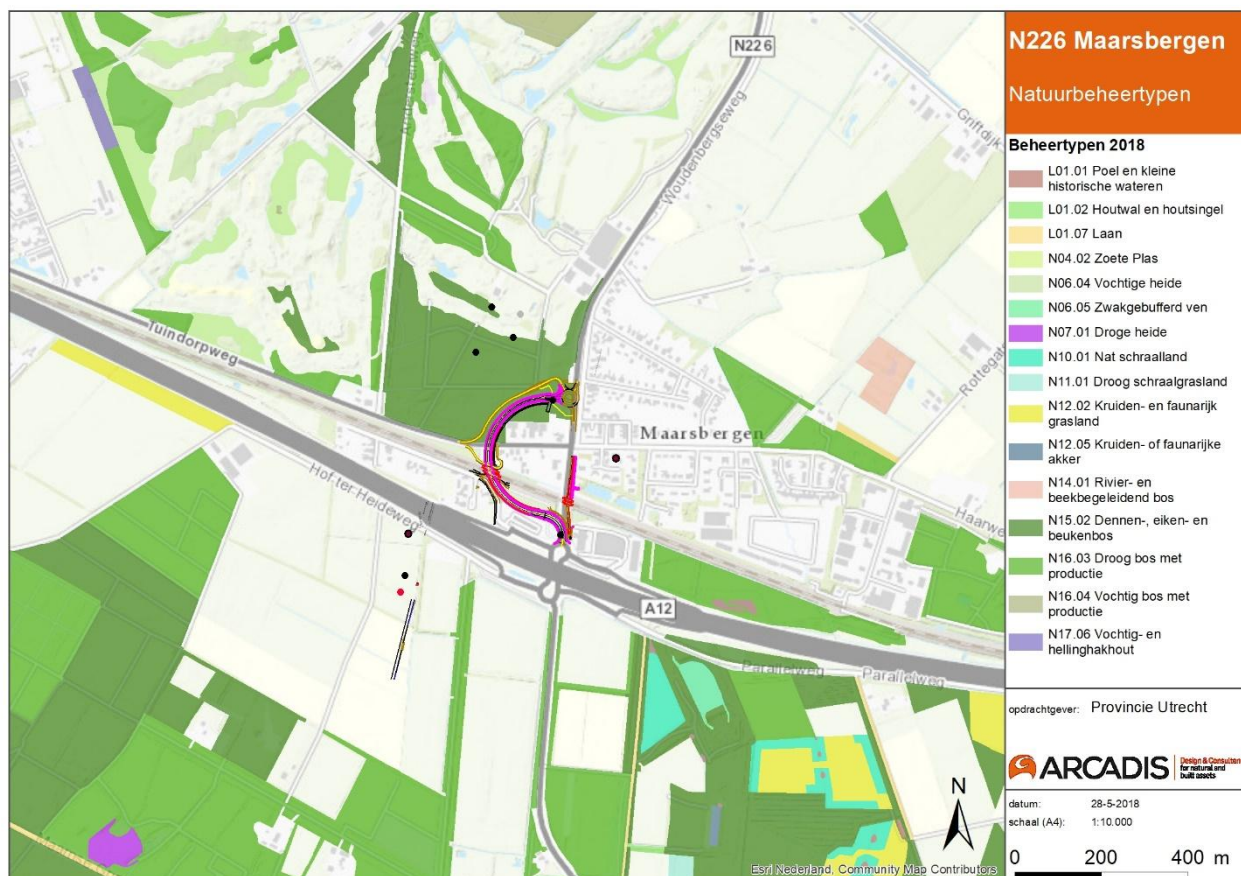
N226

Griftdijk

Woudenbergseweg

Tuindorpweg

Rottegat

Maarsbergen

Hof ter Heideweg

Haarweg

A12

Parallelweg

Parallelweg

N

Esri Nederland, Community Map Contributors

N226 Maarsbergen

Natuurbeheertypen

Beheertypen 2018

L01.01 Poel en kleine historische wateren
L01.02 Houtwal en houtsingel
L01.07 Laan
N04.02 Zoete Plas
N06.04 Vochtige heide
N06.05 Zwakgebufferd ven
N07.01 Droge heide
N10.01 Nat schraalland
N11.01 Droog schraalgrasland
N12.02 Kruiden- en faunarijk grasland
N12.05 Kruiden- of faunarijke akker
N14.01 Rivier- en beekbegeleidend bos
N15.02 Dennen-, eiken- en beukenbos
N16.03 Droog bos met productie
N16.04 Vochtig bos met productie
N17.06 Vochtig- en hellinghakhout

opdrachtgever: Provincie Utrecht

ARCADIS Design & Consultancy for natural and built assets

datum: 28-5-2018
schaal (A4): 1:10.000

0 200 400 m